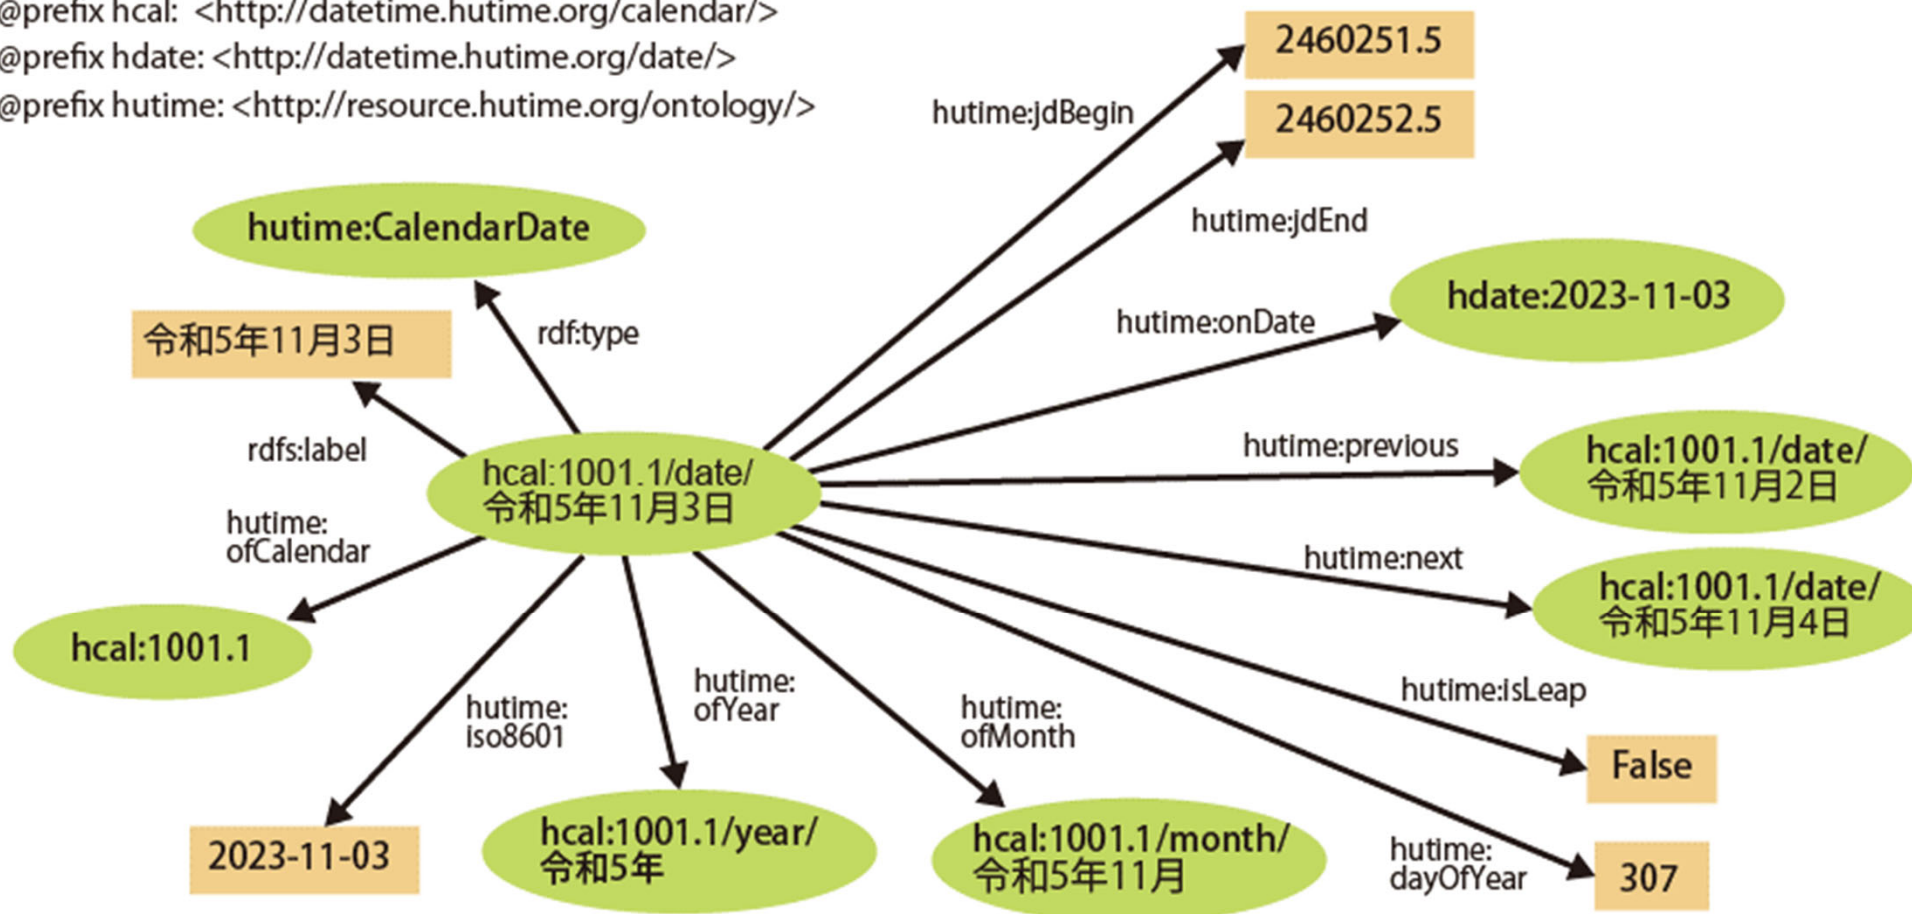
@prefix hcal: <http://datetime.hutime.org/calendar/>
@prefix hdate: <http://datetime.hutime.org/date/>
@prefix hutime: <http://resource.hutime.org/ontology/>

hutime:jdBegin
2460251.5
2460252.5
hutime:jdEnd

hutime:CalendarDate
rdf:type
令和5年11月3日
rdfs:label
hcal:1001.1/date/令和5年11月3日
hutime:ofCalendar
hcal:1001.1

hutime:onDate
hdate:2023-11-03
hutime:previous
hcal:1001.1/date/令和5年11月2日
hutime:next
hcal:1001.1/date/令和5年11月4日
hutime:isLeap
False
hutime:dayOfYear
307

hutime:iso8601
2023-11-03
hutime:ofYear
hcal:1001.1/year/令和5年
hutime:ofMonth
hcal:1001.1/month/令和5年11月